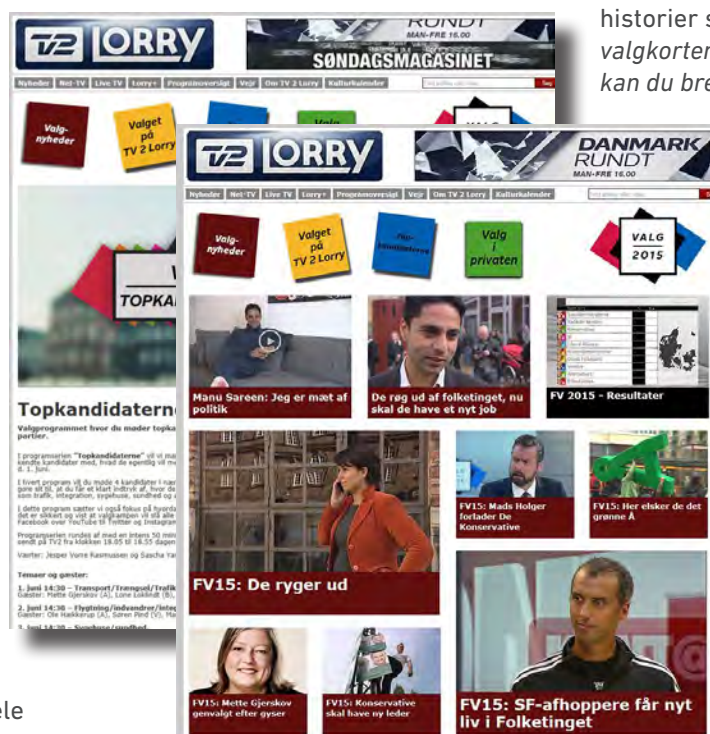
historier s
valgkorter
kan du bre

TV2 LORRY
RUNDT
MAN-FRE 16.00
SØNDAGSMAGASINET
Nyheder Net-TV Live TV Lorry+ Programoversigt Vejr Om TV 2 Lorry Kulturkalender
Valg-nyheder
Valget på TV 2 Lorry
Valg
TOPKA
Topkandidaterne
Valgprogrammet hvor du møder topkandidaterne fra partier.
I programserien "Topkandidaterne"
Temaer og gæster:
1. juni 14:30 – Transport/Trængsel/Trafik
2. juni 14:30 – Flygtning/indvandrer/integ
3. juni 14:30 – Sygehuse/sundhed

TV2 LORRY
DANMARK RUNDT
MAN-FRE 16.00
Nyheder Net-TV Live TV Lorry+ Programoversigt Vejr Om TV 2 Lorry Kulturkalender
Valg-nyheder
Valget på TV 2 Lorry
Valg i privaten
VALG 2015
Manu Sareen: Jeg er mæt af politik
De røg ud af folketinget, nu skal de have et nyt job
FV 2015 - Resultater
FV15: Mads Holger forlader De Konservative
FV15: Her elsker de det grønne Å
FV15: De ryger ud
FV15: SF-afhoppere får nyt liv i Folketinget
FV15: Mette Gjerskov genvalgt efter gyser
FV15: Konservative skal have ny leder

ele